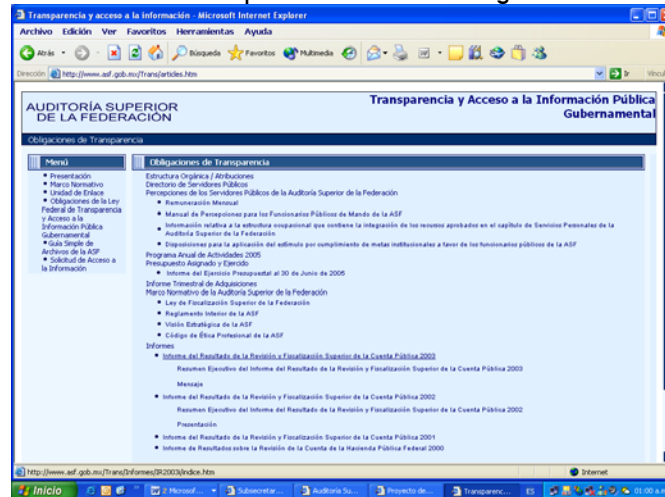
Transparencia y acceso a la información - Microsoft Internet Explorer

Archivo Edición Ver Favoritos Herramientas Ayuda

Atrás Búsqueda Favoritos Multimedia

Dirección http://www.asf.gob.mx/Trans/articles.htm Ir Vínculos

AUDITORÍA SUPERIOR DE LA FEDERACIÓN

Transparencia y Acceso a la Información Pública Gubernamental

Obligaciones de Transparencia

Menú

Presentación
Marco Normativo
Unidad de Enlace
Obligaciones de la Ley Federal de Transparencia y Acceso a la Información Pública Gubernamental
Guía Simple de Archivos de la ASF
Solicitud de Acceso a la Información

Obligaciones de Transparencia

Estructura Orgánica / Atribuciones
Directorio de Servidores Públicos
Percepciones de los Servidores Públicos de la Auditoría Superior de la Federación
Remuneración Mensual
Manual de Percepciones para los Funcionarios Públicos de Mando de la ASF
Información relativa a la estructura ocupacional que contiene la integración de los recursos aprobados en el capítulo de Servicios Personales de la Auditoría Superior de la Federación
Disposiciones para la aplicación del estímulo por cumplimiento de metas institucionales a favor de los funcionarios públicos de la ASF
Programa Anual de Actividades 2005
Presupuesto Asignado y Ejercido
Informe del Ejercicio Presupuestal al 30 de Junio de 2005
Informe Trimestral de Adquisiciones
Marco Normativo de la Auditoría Superior de la Federación
Ley de Fiscalización Superior de la Federación
Reglamento Interior de la ASF
Visión Estratégica de la ASF
Código de Ética Profesional de la ASF
Informes
Informe del Resultado de la Revisión y Fiscalización Superior de la Cuenta Pública 2003
Resumen Ejecutivo del Informe del Resultado de la Revisión y Fiscalización Superior de la Cuenta Pública 2003
Mensaje
Informe del Resultado de la Revisión y Fiscalización Superior de la Cuenta Pública 2002
Resumen Ejecutivo del Informe del Resultado de la Revisión y Fiscalización Superior de la Cuenta Pública 2002
Presentación
Informe del Resultado de la Revisión y Fiscalización Superior de la Cuenta Pública 2001
Informe de Resultados sobre la Revisión de la Cuenta de la Hacienda Pública Federal 2000

http://www.asf.gob.mx/Trans/Informes/IR2003/indice.htm Internet

Inicio 2 Microsof... Subsecretar... Auditoría Su... Proyecto de... Transparenc... ES 01:00 a